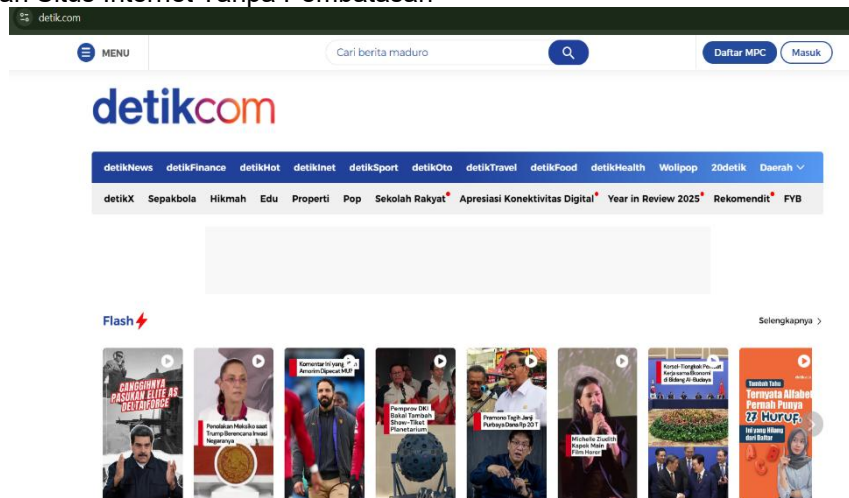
an Situs Internet Tanpa Pembatasan

detik.com

MENU

Cari berita maduro

Daftar MPC

Masuk

detikcom

detikNews detikFinance detikHot detikInet detikSport detikOto detikTravel detikFood detikHealth Wolipop 20detik Daerah

detikX Sepakbola Hikmah Edu Properti Pop Sekolah Rakyat Apresiasi Konektivitas Digital Year in Review 2025 Rekomendit FYB

Flash

Selengkapnya

CANGGIHNYA PASUKAN ELITE AS DELTA FORCE

Penolakan Meksiko saat Trump Berencana Invasi Negaranya

Komentar tri yang Amorim Dipecat MU?

Pemprov DKI Bakal Tambah Show-Tiket Planetarium

Pramono Tagih Janji Purbaya Dana Rp 20 T

Michelle Ziudith Kapok Main Film Horor

Korsel-Tiongkok Perkuat Kerjasama Ekonomi di Bidang Ai-Budaya

Tambah Tahu Ternyata Alfabet Pernah Punya 27 Huruf